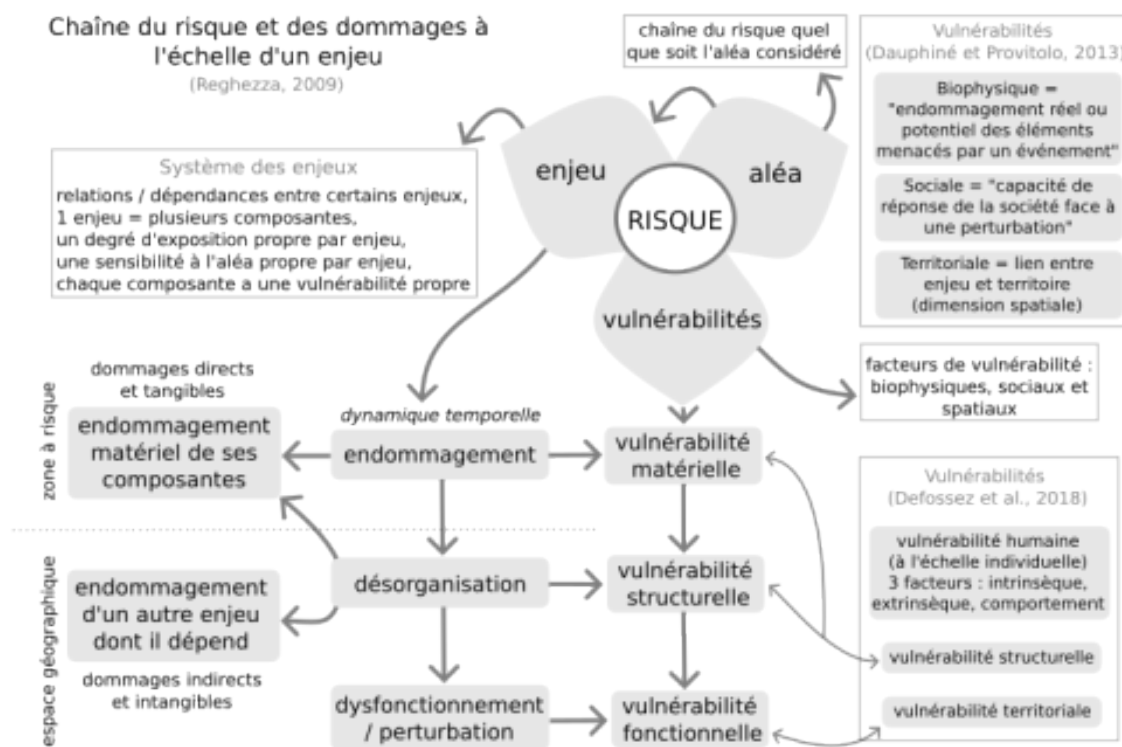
Chaîne du risque et des dommages à l'échelle d'un enjeu
(Reghezza, 2009)

chaîne du risque quel que soit l'aléa considéré

Vulnérabilités
(Dauphiné et Provitolo, 2013)

Biophysique = "endommagement réel ou potentiel des éléments menacés par un événement"

Sociale = "capacité de réponse de la société face à une perturbation"

Territoriale = lien entre enjeu et territoire (dimension spatiale)

Système des enjeux
relations / dépendances entre certains enjeux,
1 enjeu = plusieurs composantes,
un degré d'exposition propre par enjeu,
une sensibilité à l'aléa propre par enjeu,
chaque composante a une vulnérabilité propre

enjeu

aléa

RISQUE

vulnérabilités

facteurs de vulnérabilité : biophysiques, sociaux et spatiaux

dommages directs et tangibles

zone à risque

endommagement matériel de ses composantes

dynamique temporelle

endommagement

vulnérabilité matérielle

Vulnérabilités
(Defossez et al., 2018)

vulnérabilité humaine (à l'échelle individuelle)
3 facteurs : intrinsèque, extrinsèque, comportement

espace géographique

endommagement d'un autre enjeu dont il dépend

désorganisation

vulnérabilité structurelle

vulnérabilité structurelle

dommages indirects et intangibles

dysfonctionnement / perturbation

vulnérabilité fonctionnelle

vulnérabilité territoriale